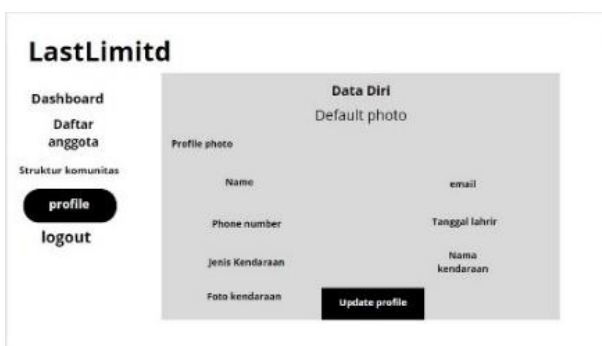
LastLimitd

Dashboard

Daftar anggota

Struktur komunitas

profile

logout

Data Diri

Default photo

Profile photo

Name

email

Phone number

Tanggal lahrir

Jenis Kendaraan

Nama kendaraan

Foto kendaraan

Update profile